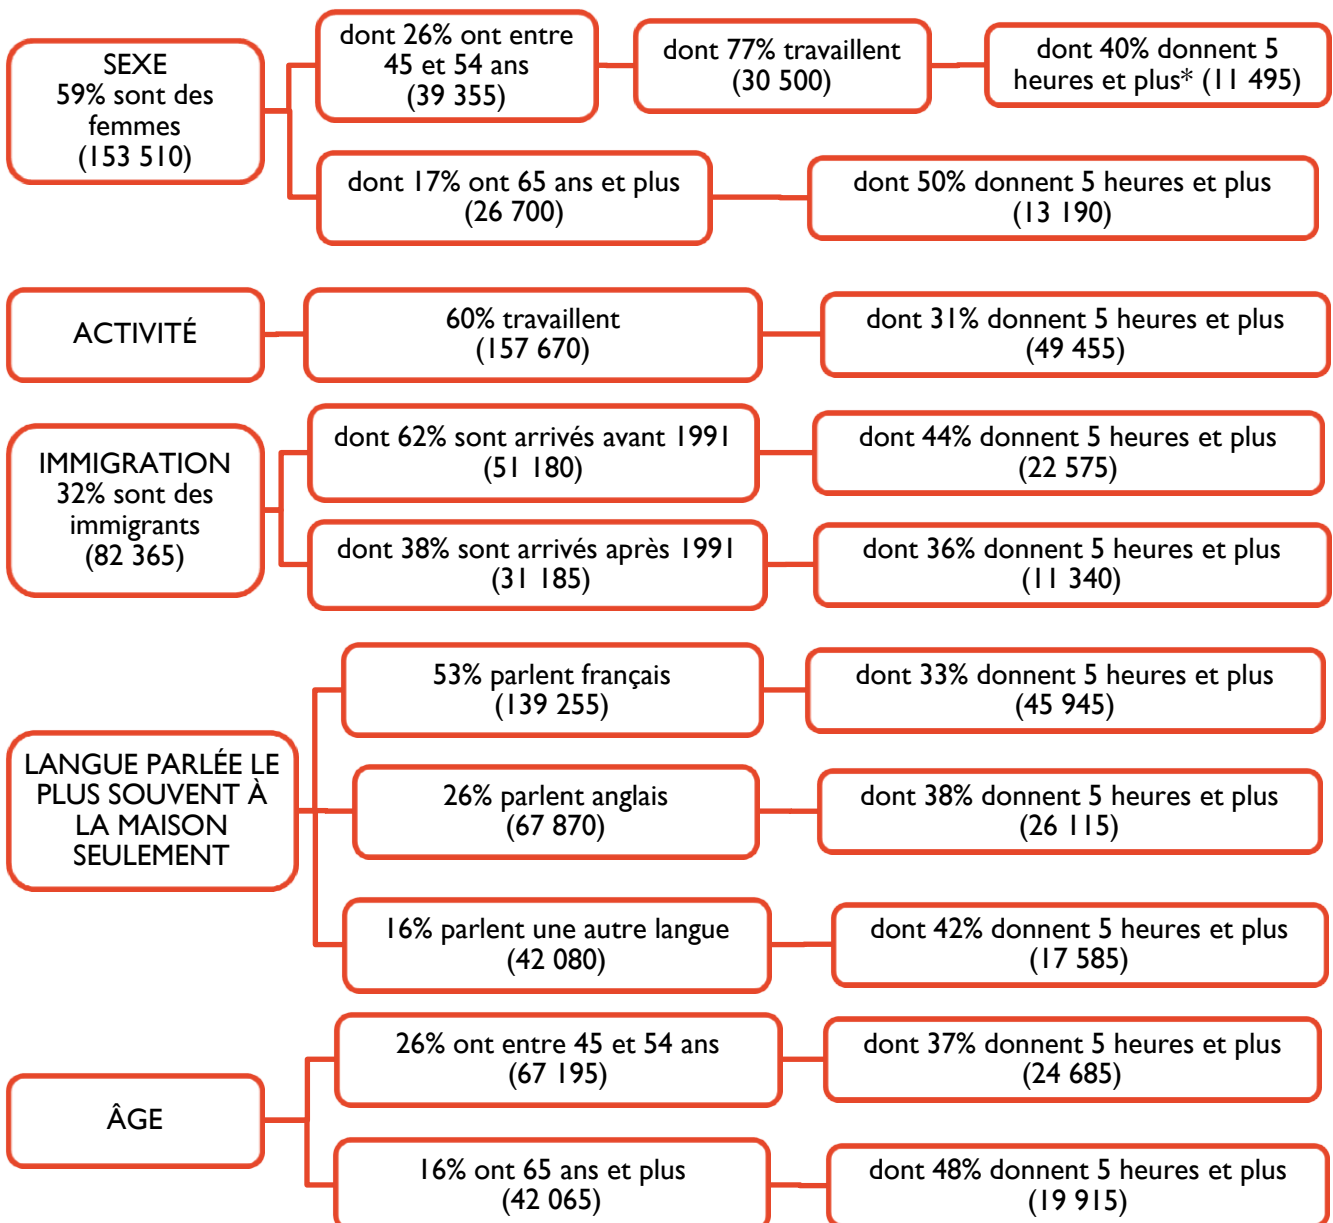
SEXE
59% sont des femmes
(153 510)

dont 26% ont entre 45 et 54 ans
(39 355)

dont 77% travaillent
(30 500)

dont 40% donnent 5 heures et plus* (11 495)

dont 17% ont 65 ans et plus
(26 700)

dont 50% donnent 5 heures et plus
(13 190)

ACTIVITÉ

60% travaillent
(157 670)

dont 31% donnent 5 heures et plus
(49 455)

IMMIGRATION
32% sont des immigrants
(82 365)

dont 62% sont arrivés avant 1991
(51 180)

dont 44% donnent 5 heures et plus
(22 575)

dont 38% sont arrivés après 1991
(31 185)

dont 36% donnent 5 heures et plus
(11 340)

LANGUE PARLÉE LE PLUS SOUVENT À LA MAISON SEULEMENT

53% parlent français
(139 255)

dont 33% donnent 5 heures et plus
(45 945)

26% parlent anglais
(67 870)

dont 38% donnent 5 heures et plus
(26 115)

16% parlent une autre langue
(42 080)

dont 42% donnent 5 heures et plus
(17 585)

ÂGE

26% ont entre 45 et 54 ans
(67 195)

dont 37% donnent 5 heures et plus
(24 685)

16% ont 65 ans et plus
(42 065)

dont 48% donnent 5 heures et plus
(19 915)